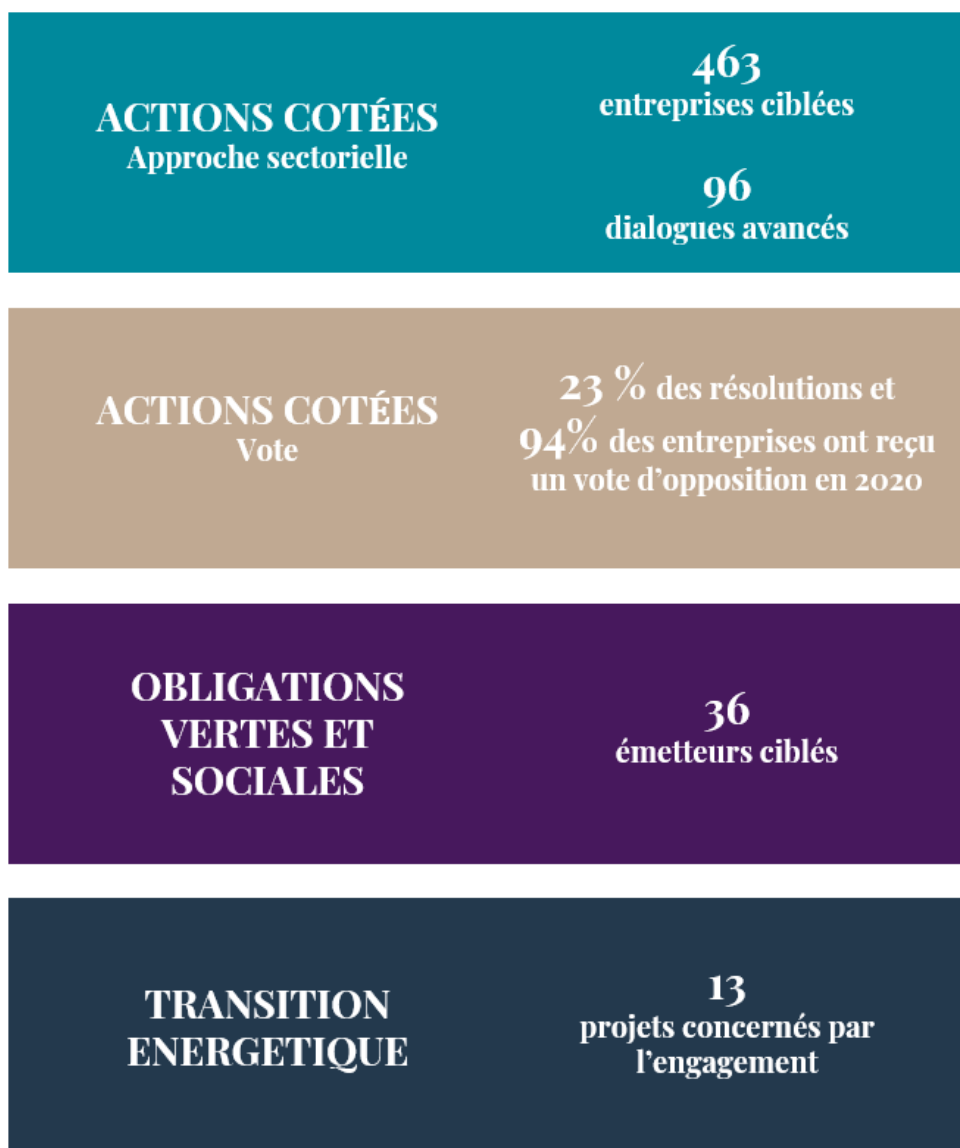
ACTIONS COTÉES
Approche sectorielle

463
entreprises ciblées

96
dialogues avancés

ACTIONS COTÉES
Vote

23 % des résolutions et 94% des entreprises ont reçu un vote d'opposition en 2020

OBLIGATIONS VERTES ET SOCIALES

36
émetteurs ciblés

TRANSITION ENERGETIQUE

13
projets concernés par l'engagement